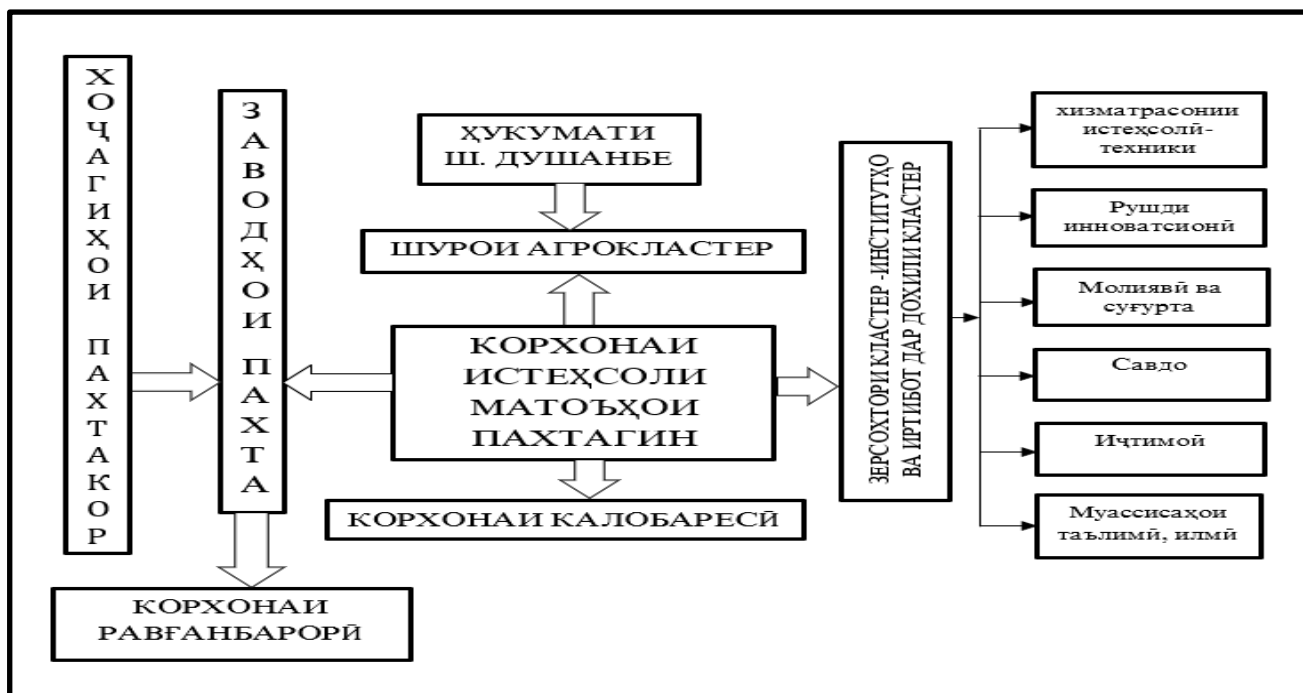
ХОҶАГИҲОИ ПАХТАКОР

ЗАВОДҲОИ ПАХТА

ҲУКУМАТИ Ш. ДУШАНБЕ

ШУРОИ АГРОКЛАСТЕР

КОРХОНАИ ИСТЕҲСОЛИ МАТОЪҲОИ ПАХТАГИН

КОРХОНАИ КАЛОБАРЕСӢ

КОРХОНАИ РАВҒАНБАРОРӢ

ЗЕРСОХТОРИ КЛАСТЕР -ИНСТИТУТҲО ВА ИРТИБОТ ДАР ДОХИЛИ КЛАСТЕР

хизматрасонии истеҳсолӣ-техники

Рушди инноватсионӣ

Молиявӣ ва суғурта

Савдо

Иҷтимоӣ

Муассисаҳои таълимӣ, илмӣ